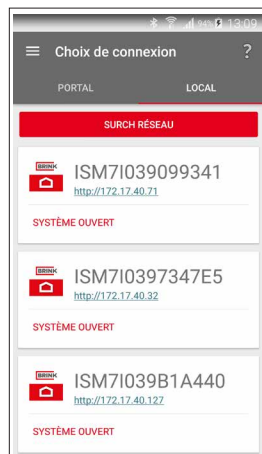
13:09

Choix de connexion ?

PORTAL LOCAL

SURCH RÉSEAU

BRINK
ISM7I039099341
http://172.17.40.71
SYSTÈME OUVERT

BRINK
ISM7I0397347E5
http://172.17.40.32
SYSTÈME OUVERT

BRINK
ISM7I039B1A440
http://172.17.40.127
SYSTÈME OUVERT